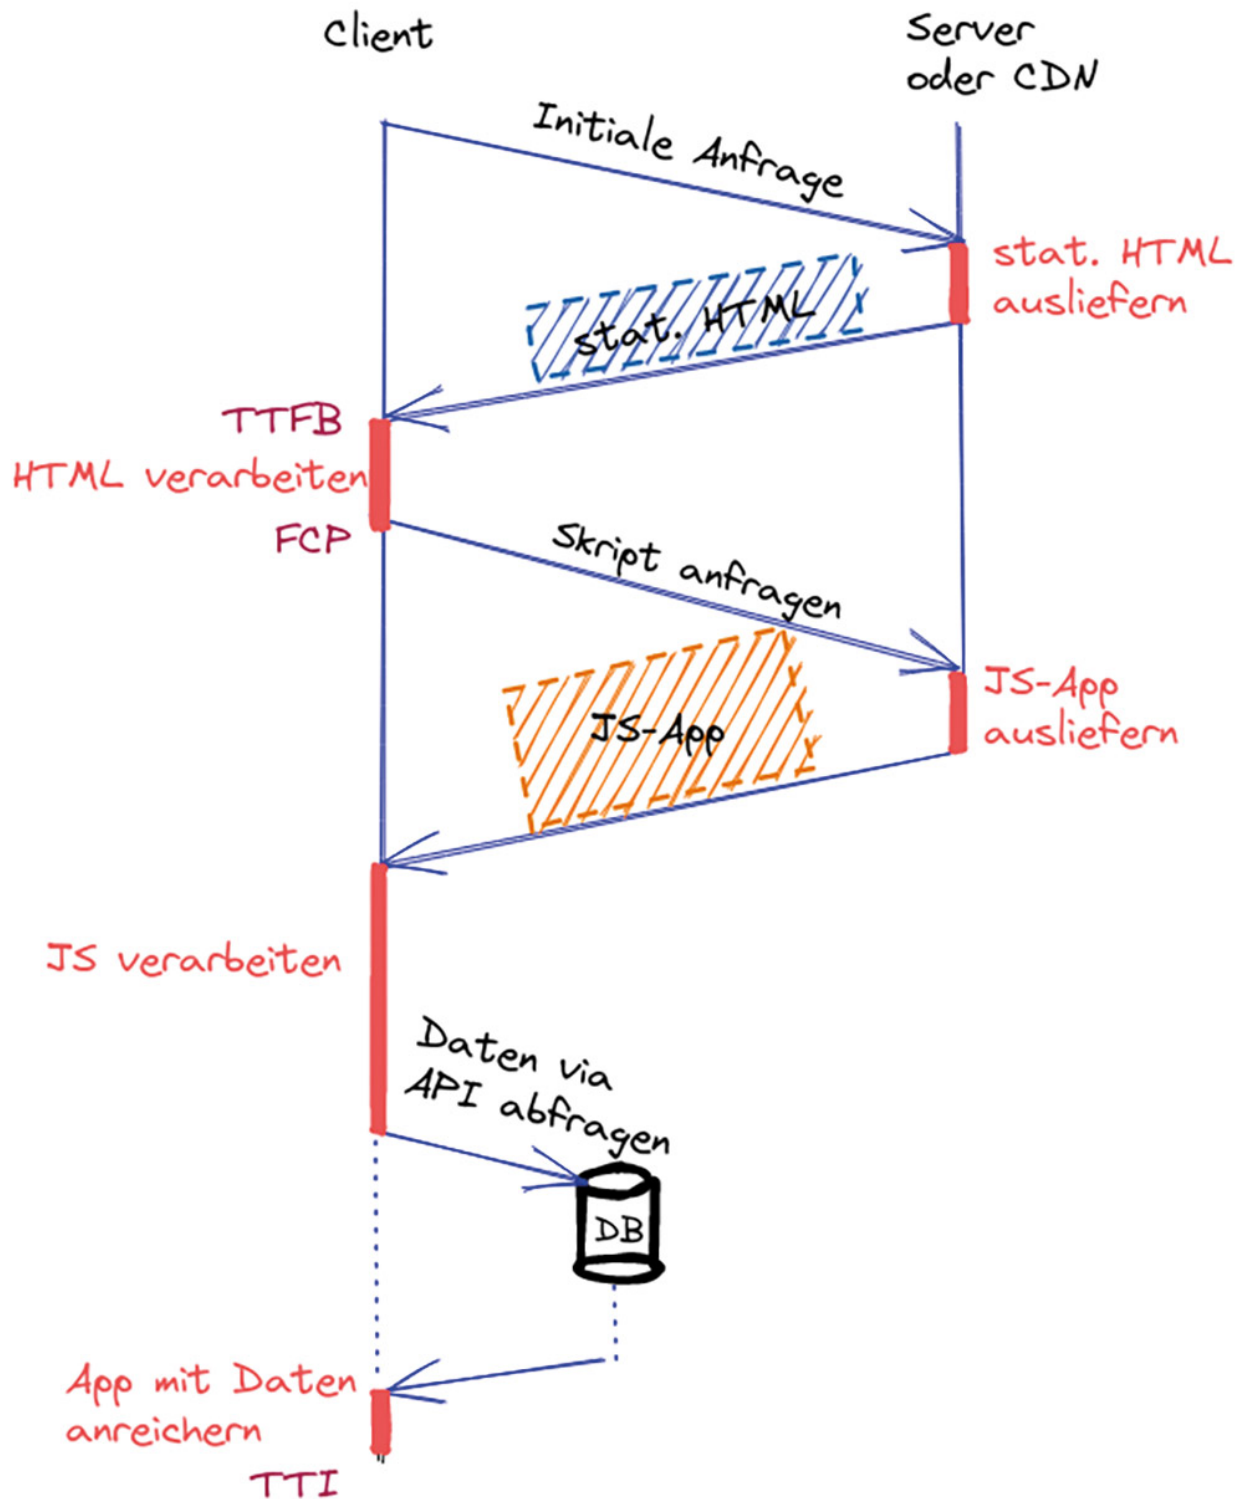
Client

Server oder CDN

Initiale Anfrage

stat. HTML ausliefern

stat. HTML

TTFB

HTML verarbeiten

FCP

Skript anfragen

JS-App ausliefern

JS-App

JS verarbeiten

Daten via API abfragen

DB

App mit Daten anreichern

TTI